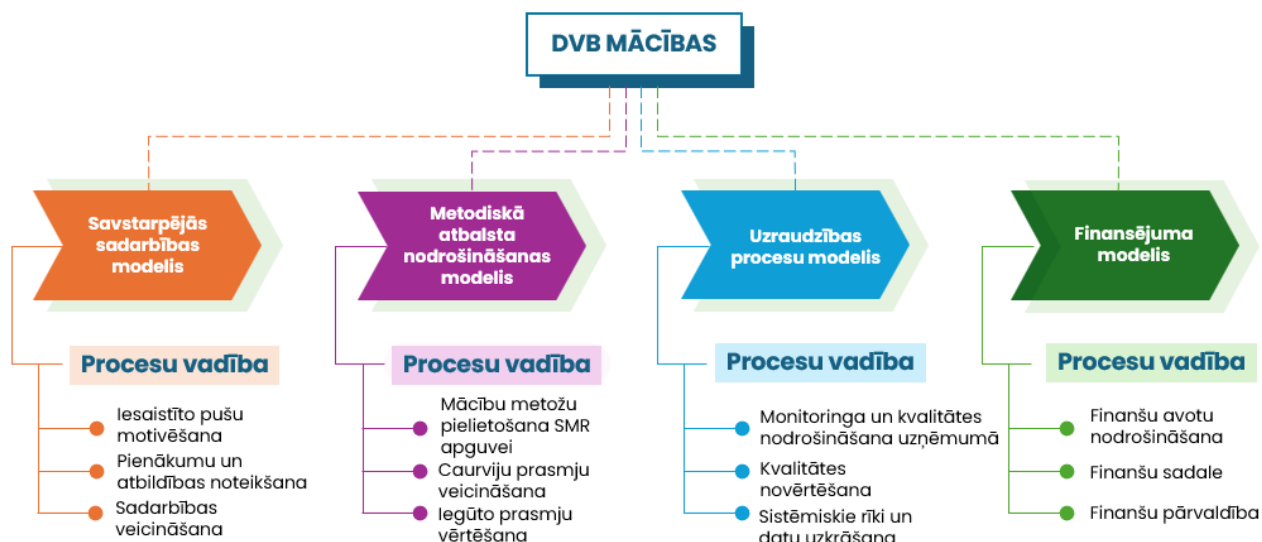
DVB MĀCĪBAS

Savstarpējās sadarbības modelis

Procesu vadība

Iesaistīto pušu motivēšana

Pienākumu un atbildības noteikšana

Sadarbības veicināšana

Metodiskā atbalsta nodrošināšanas modelis

Procesu vadība

Mācību metožu pielietošana SMR apguvei

Caurviju prasmju veicināšana

Iegūto prasmju vērtēšana

Uzraudzības procesu modelis

Procesu vadība

Monitoringa un kvalitātes nodrošināšana uzņēmumā

Kvalitātes novērtēšana

Sistēmiskie rīki un datu uzkrāšana

Finansējuma modelis

Procesu vadība

Finanšu avotu nodrošināšana

Finanšu sadale

Finanšu pārvaldība